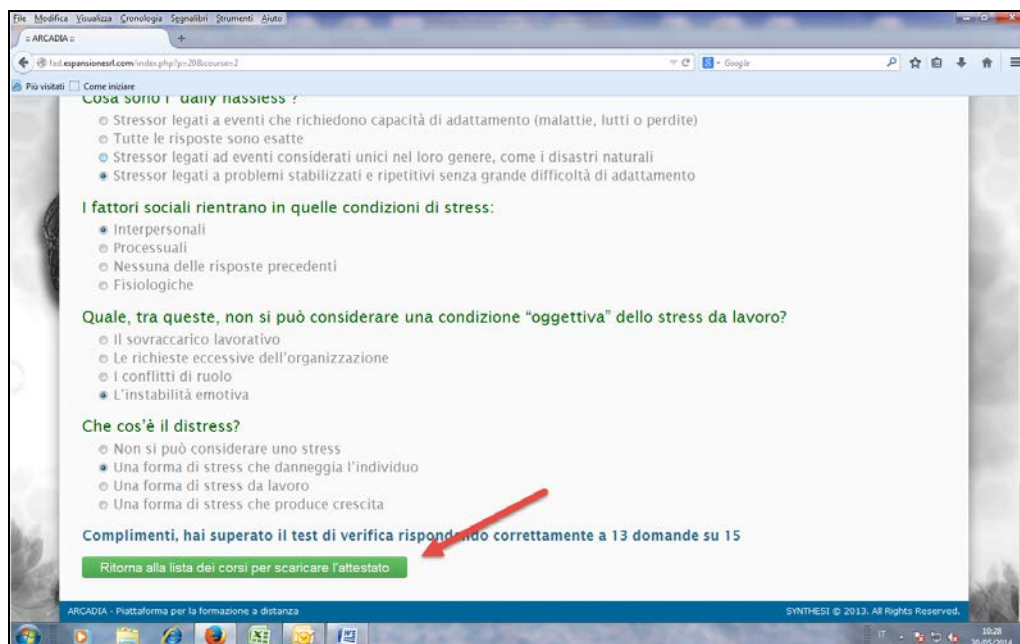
File Modifica Visualizza Cronologia Segnalibri Strumenti Aiuto

:: ARCADIA ::

fad.espansionesrl.com/index.php?p=20&course=2

Google

Più visitati Come iniziare

Cosa sono i "daily hassless"?

Stressor legati a eventi che richiedono capacità di adattamento (malattie, lutti o perdite)
Tutte le risposte sono esatte
Stressor legati ad eventi considerati unici nel loro genere, come i disastri naturali
Stressor legati a problemi stabilizzati e ripetitivi senza grande difficoltà di adattamento

I fattori sociali rientrano in quelle condizioni di stress:

Interpersonali
Processuali
Nessuna delle risposte precedenti
Fisiologiche

Quale, tra queste, non si può considerare una condizione "oggettiva" dello stress da lavoro?

Il sovraccarico lavorativo
Le richieste eccessive dell'organizzazione
I conflitti di ruolo
L'instabilità emotiva

Che cos'è il distress?

Non si può considerare uno stress
Una forma di stress che danneggia l'individuo
Una forma di stress da lavoro
Una forma di stress che produce crescita

Complimenti, hai superato il test di verifica rispondendo correttamente a 13 domande su 15

Ritorna alla lista dei corsi per scaricare l'attestato

ARCADIA - Piattaforma per la formazione a distanza

SYNTHESI © 2013. All Rights Reserved.

IT

10:28
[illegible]